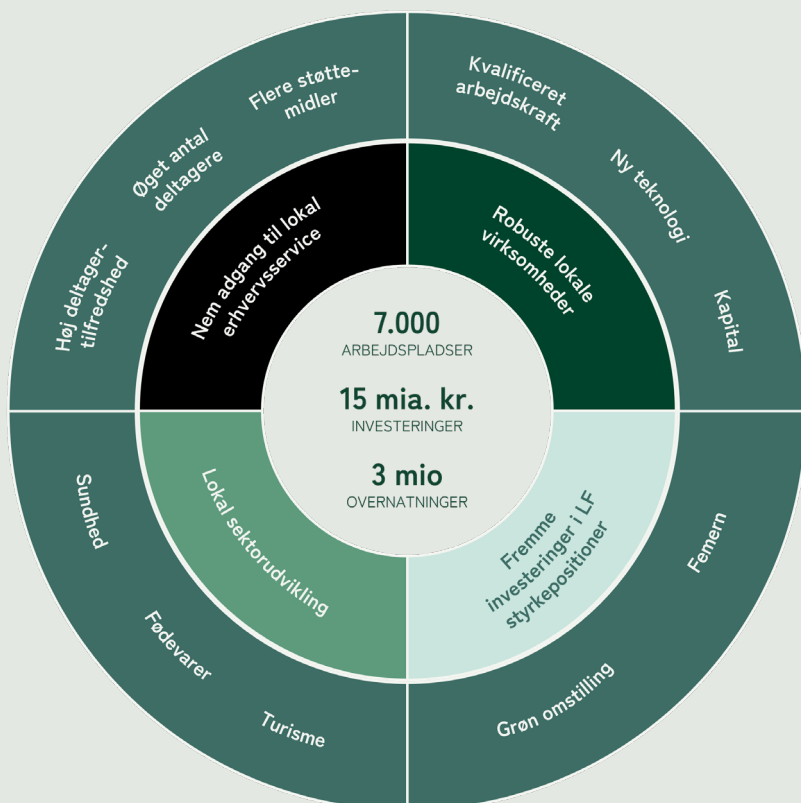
Flere støttemidler

Øget antal deltagere

Høj deltagertilfredshed

Kvalificeret arbejdskraft

Ny teknologi

Kapital

Nem adgang til lokal erhvervsservice

Robuste lokale virksomheder

7.000
ARBEJDSPLADSER

15 mia. kr.
INVESTERINGER

3 mio
OVERNATNINGER

Lokal sektorudvikling

Fremme investeringer i LF styrkepositioner

Sundhed

Fødevarer

Turisme

Femern

Grøn omstilling